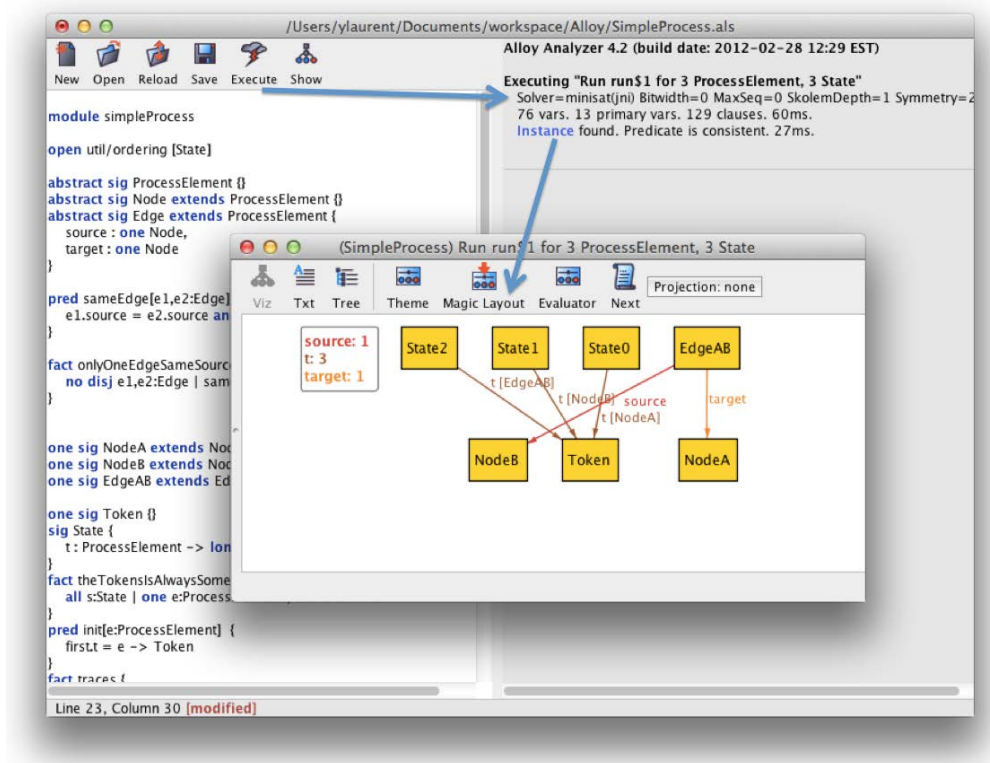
/Users/ylaurent/Documents/workspace/Alloy/SimpleProcess.als

New Open Reload Save Execute Show

module simpleProcess

open util/ordering [State]

abstract sig ProcessElement {}
abstract sig Node extends ProcessElement {}
abstract sig Edge extends ProcessElement {
source : one Node,
target : one Node
}

pred sameEdge[e1,e2:Edge]
e1.source = e2.source an

fact onlyOneEdgeSameSourc
no disj e1,e2:Edge | sam
}

one sig NodeA extends Nod
one sig NodeB extends Nod
one sig EdgeAB extends Ed

one sig Token {}
sig State {
t : ProcessElement -> lon
}
fact theTokensIsAlwaysSome
all s:State | one e:Process
}
pred init[e:ProcessElement] {
first.t = e -> Token
}
fact traces {

Line 23, Column 30 [modified]

Alloy Analyzer 4.2 (build date: 2012-02-28 12:29 EST)

Executing "Run run$1 for 3 ProcessElement, 3 State"
Solver=minisat(jni) Bitwidth=0 MaxSeq=0 SkolemDepth=1 Symmetry=2
76 vars. 13 primary vars. 129 clauses. 60ms.
Instance found. Predicate is consistent. 27ms.

(SimpleProcess) Run run$1 for 3 ProcessElement, 3 State

Viz Txt Tree Theme Magic Layout Evaluator Next Projection: none

source: 1
t: 3
target: 1

State2 State1 State0 EdgeAB

t [EdgeAB] t [NodeB] source t [NodeA] target

NodeB Token NodeA